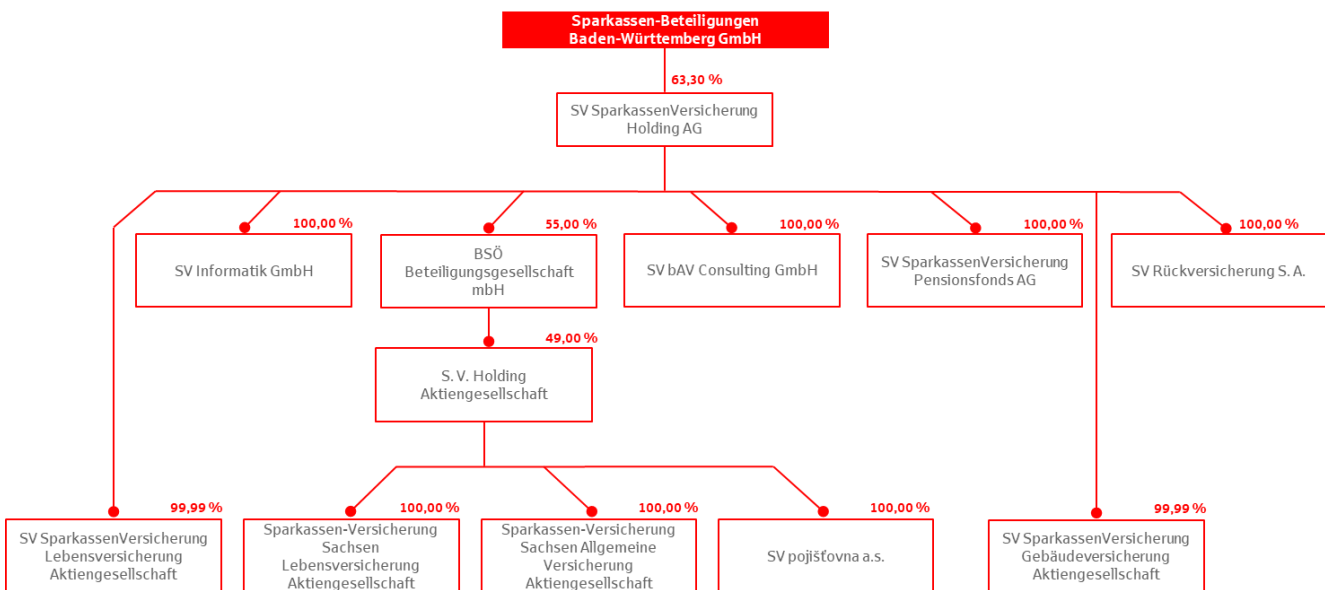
Sparkassen-Beteiligungen Baden-Württemberg GmbH

63,30 %

SV SparkassenVersicherung Holding AG

100,00 %

SV Informatik GmbH

55,00 %

BSÖ Beteiligungsgesellschaft mbH

100,00 %

SV bAV Consulting GmbH

100,00 %

SV SparkassenVersicherung Pensionsfonds AG

100,00 %

SV Rückversicherung S. A.

49,00 %

S. V. Holding Aktiengesellschaft

99,99 %

SV SparkassenVersicherung Lebensversicherung Aktiengesellschaft

100,00 %

Sparkassen-Versicherung Sachsen Lebensversicherung Aktiengesellschaft

100,00 %

Sparkassen-Versicherung Sachsen Allgemeine Versicherung Aktiengesellschaft

100,00 %

SV pojišťovna a.s.

99,99 %

SV SparkassenVersicherung Gebäudeversicherung Aktiengesellschaft